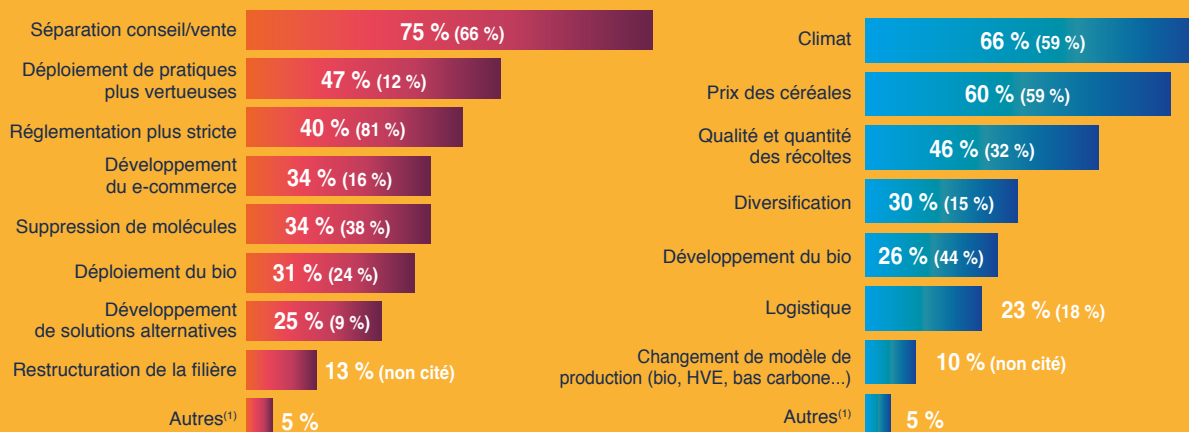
Séparation conseil/vente
75 % (66 %)

Déploiement de pratiques plus vertueuses
47 % (12 %)

Réglementation plus stricte
40 % (81 %)

Développement du e-commerce
34 % (16 %)

Suppression de molécules
34 % (38 %)

Déploiement du bio
31 % (24 %)

Développement de solutions alternatives
25 % (9 %)

Restructuration de la filière
13 % (non cité)

Autres$^{(1)}$
5 %

Climat
66 % (59 %)

Prix des céréales
60 % (59 %)

Qualité et quantité des récoltes
46 % (32 %)

Diversification
30 % (15 %)

Développement du bio
26 % (44 %)

Logistique
23 % (18 %)

Changement de modèle de production (bio, HVE, bas carbone...)
10 % (non cité)

Autres$^{(1)}$
5 %